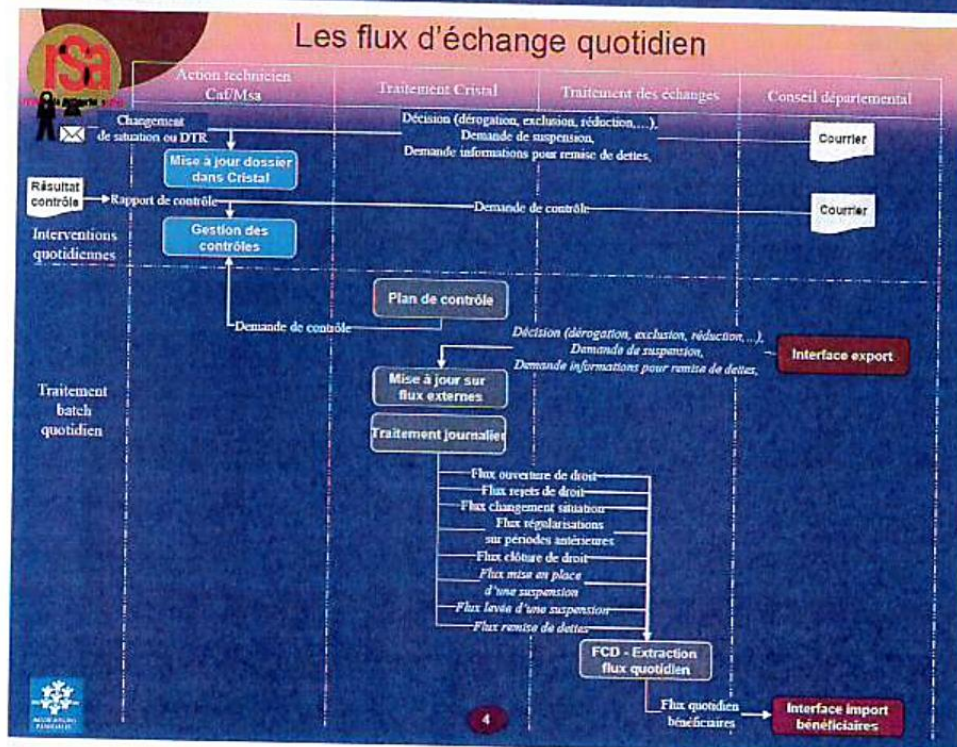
Les flux d'échange quotidien

rSa

Action technicien Caf/Msa

Traitement Cristal

Traitement des échanges

Conseil départemental

Changement de situation ou DTR

Décision (dérogation, exclusion, réduction,...), Demande de suspension, Demande informations pour remise de dettes,

Courrier

Mise à jour dossier dans Cristal

Résultat contrôle

Rapport de contrôle

Demande de contrôle

Courrier

Interventions quotidiennes

Gestion des contrôles

Plan de contrôle

Demande de contrôle

Décision (dérogation, exclusion, réduction,...), Demande de suspension, Demande informations pour remise de dettes,

Interface export

Traitement batch quotidien

Mise à jour sur flux externes

Traitement journalier

Flux ouverture de droit

Flux rejets de droit

Flux changement situation

Flux régularisations sur périodes antérieures

Flux clôture de droit

Flux mise en place d'une suspension

Flux levée d'une suspension

Flux remise de dettes

FCD - Extraction flux quotidien

Flux quotidien bénéficiaires

Interface import bénéficiaires

4